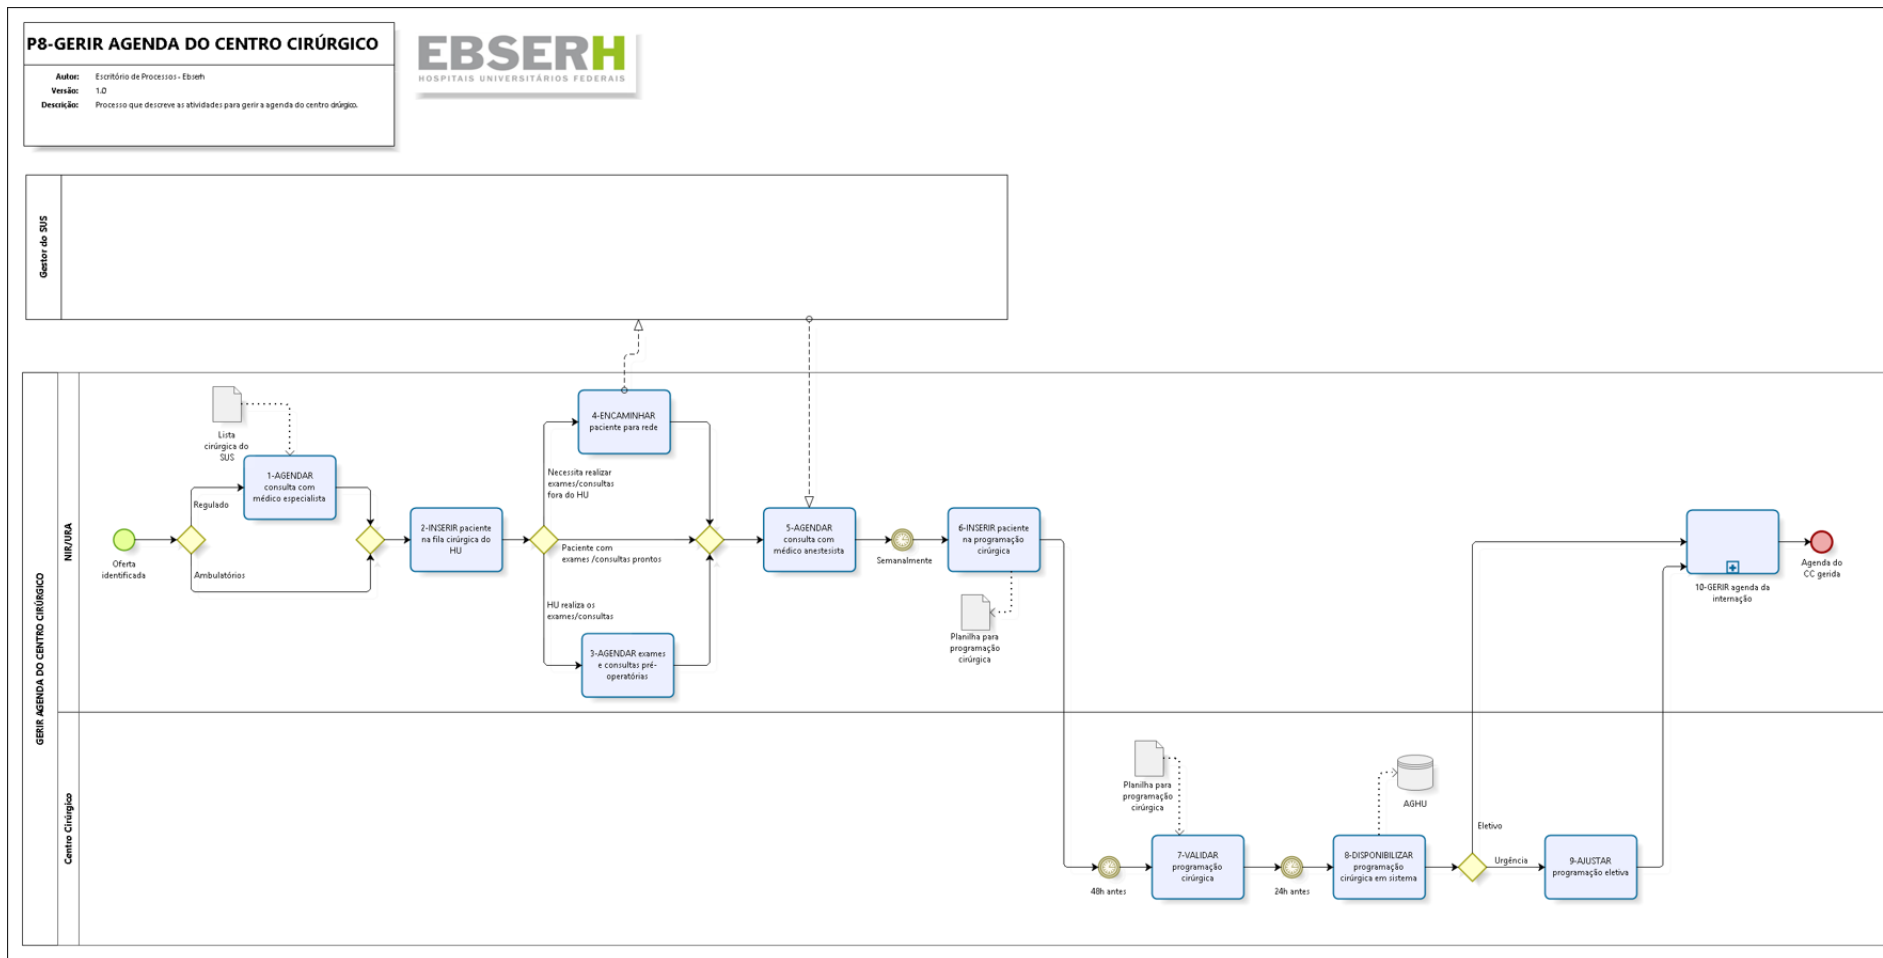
P8-GERIR AGENDA DO CENTRO CIRÚRGICO

Autor: Escritório de Processos - Ebserh
Versão: 1.0
Descrição: Processo que descreve as atividades para gerir a agenda do centro cirúrgico.

EBSERH
HOSPITAIS UNIVERSITÁRIOS FEDERAIS

Gestor do SUS

GERIR AGENDA DO CENTRO CIRÚRGICO

NIR/URA

Lista cirúrgica do SUS

Oferta identificada

Regulado

Ambulatórios

1-AGENDAR consulta com médico especialista

2-INSERIR paciente na fila cirúrgica do HU

Necessita realizar exames/consultas fora do HU

Paciente com exames /consultas prontos

HU realiza os exames/consultas

4-ENCAMINHAR paciente para rede

3-AGENDAR exames e consultas pré-operatórias

5-AGENDAR consulta com médico anestesista

Semanalmente

6-INSERIR paciente na programação cirúrgica

Planilha para programação cirúrgica

10-GERIR agenda da internação

Agenda do CC gerida

Centro Cirúrgico

Planilha para programação cirúrgica

48h antes

7-VALIDAR programação cirúrgica

24h antes

8-DISPONIBILIZAR programação cirúrgica em sistema

AGHU

Eletivo

Urgência

9-AJUSTAR programação eletiva